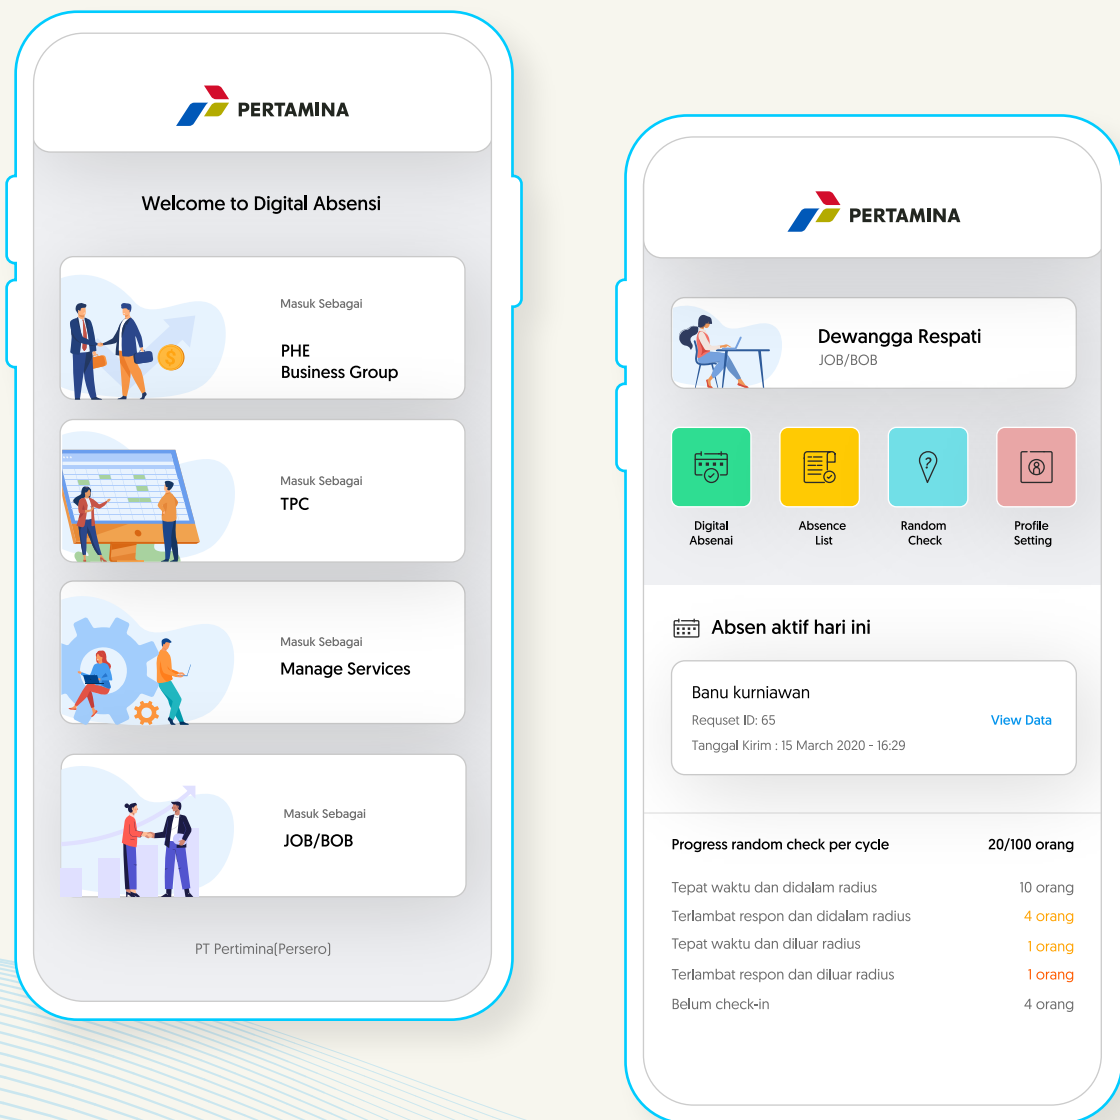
PERTAMINA

Welcome to Digital Absensi

Masuk Sebagai
PHE
Business Group

Masuk Sebagai
TPC

Masuk Sebagai
Manage Services

Masuk Sebagai
JOB/BOB

PT Pertimina[Persero]

PERTAMINA

Dewangga Respati
JOB/BOB

Digital Absenai

Absence List

Random Check

Profile Setting

Absen aktif hari ini

Banu kurniawan
Requset ID: 65
Tanggal Kirim : 15 March 2020 - 16:29
View Data

Progress random check per cycle 20/100 orang

| | |
|---|---|
| Tepat waktu dan didalam radius | 10 orang |
| Terlambat respon dan didalam radius | 4 orang |
| Tepat waktu dan diluar radius | 1 orang |
| Terlambat respon dan diluar radius | 1 orang |
| Belum check-in | 4 orang |